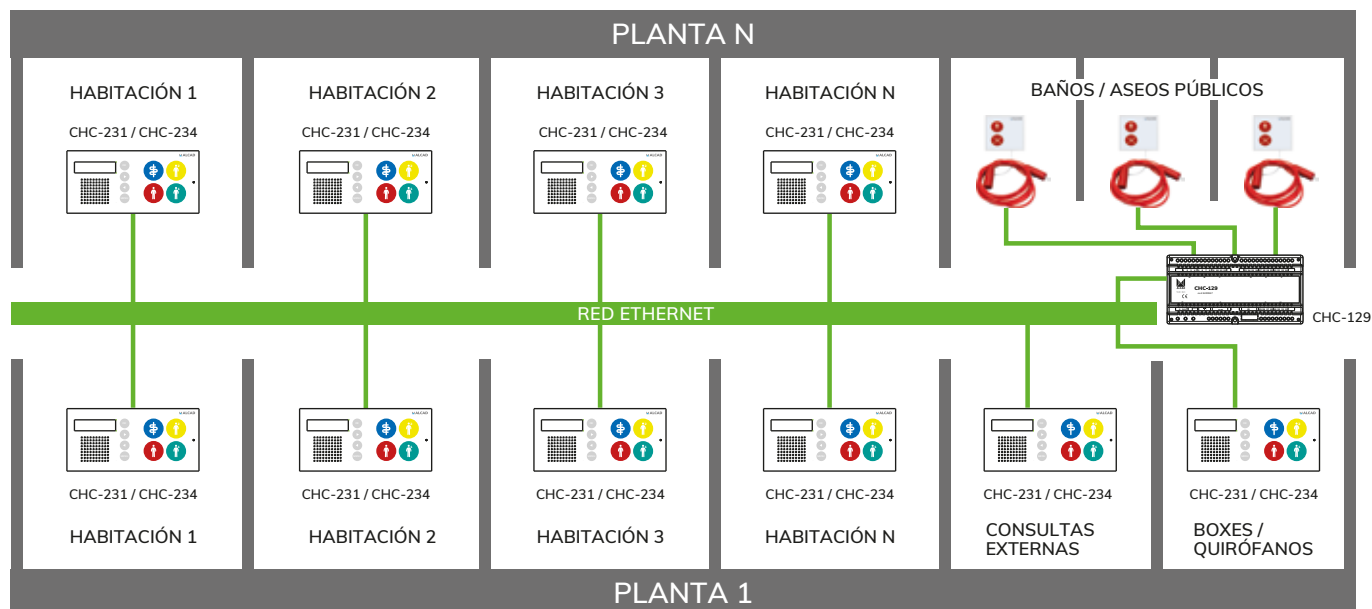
PLANTA N

HABITACIÓN 1

CHC-231 / CHC-234

HABITACIÓN 2

CHC-231 / CHC-234

HABITACIÓN 3

CHC-231 / CHC-234

HABITACIÓN N

CHC-231 / CHC-234

BAÑOS / ASEOS PÚBLICOS

CHC-129

RED ETHERNET

CHC-129

CHC-231 / CHC-234

HABITACIÓN 1

CHC-231 / CHC-234

HABITACIÓN 2

CHC-231 / CHC-234

HABITACIÓN 3

CHC-231 / CHC-234

HABITACIÓN N

CHC-231 / CHC-234

CONSULTAS EXTERNAS

CHC-231 / CHC-234

BOXES / QUIRÓFANOS

PLANTA 1